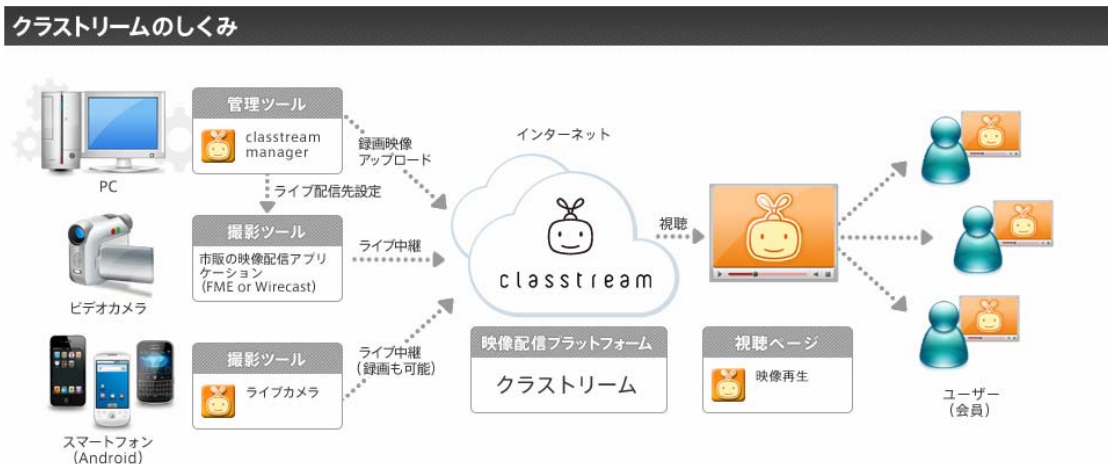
クラストリームのしくみ

PC

管理ツール

classtream manager

録画映像アップロード

ライブ配信先設定

ビデオカメラ

撮影ツール

市販の映像配信アプリケーション (FME or Wirecast)

ライブ中継

スマートフォン (Android)

撮影ツール

ライブカメラ

ライブ中継 (録画も可能)

インターネット

classtream

映像配信プラットフォーム

クラストリーム

視聴

視聴ページ

映像再生

ユーザー (会員)